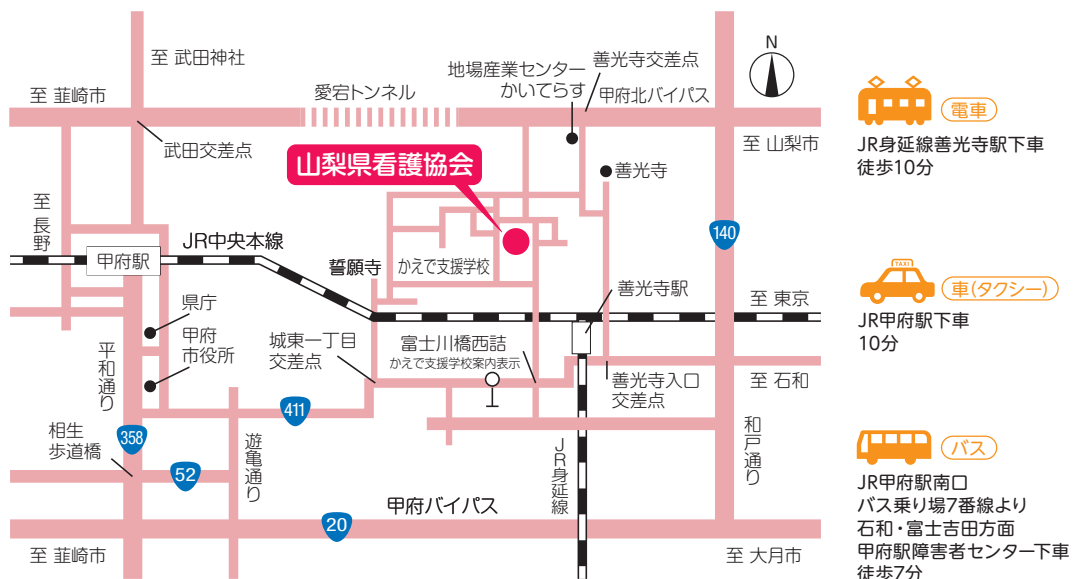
至 武田神社

至 韮崎市

愛宕トンネル

地場産業センター
かいてらす

善光寺交差点

甲府北バイパス

N

電車

JR身延線善光寺駅下車
徒歩10分

武田交差点

至 山梨市

山梨県看護協会

善光寺

至
長
野

140

甲府駅

JR中央本線

誓願寺

かえで支援学校

善光寺駅

車(タクシー)

至 東京

JR甲府駅下車
10分

県庁

甲府
市役所

平
和
通
り

城東一丁目
交差点

富士川橋西詰
かえで支援学校案内表示

善光寺入口
交差点

至 石和

411

相生
歩道橋

358

遊
亀
通
り

52

JR
身
延
線

和
戸
通
り

バス

JR甲府駅南口
バス乗り場7番線より
石和・富士吉田方面
甲府駅障害者センター下車
徒歩7分

甲府バイパス

20

至 韮崎市

至 大月市